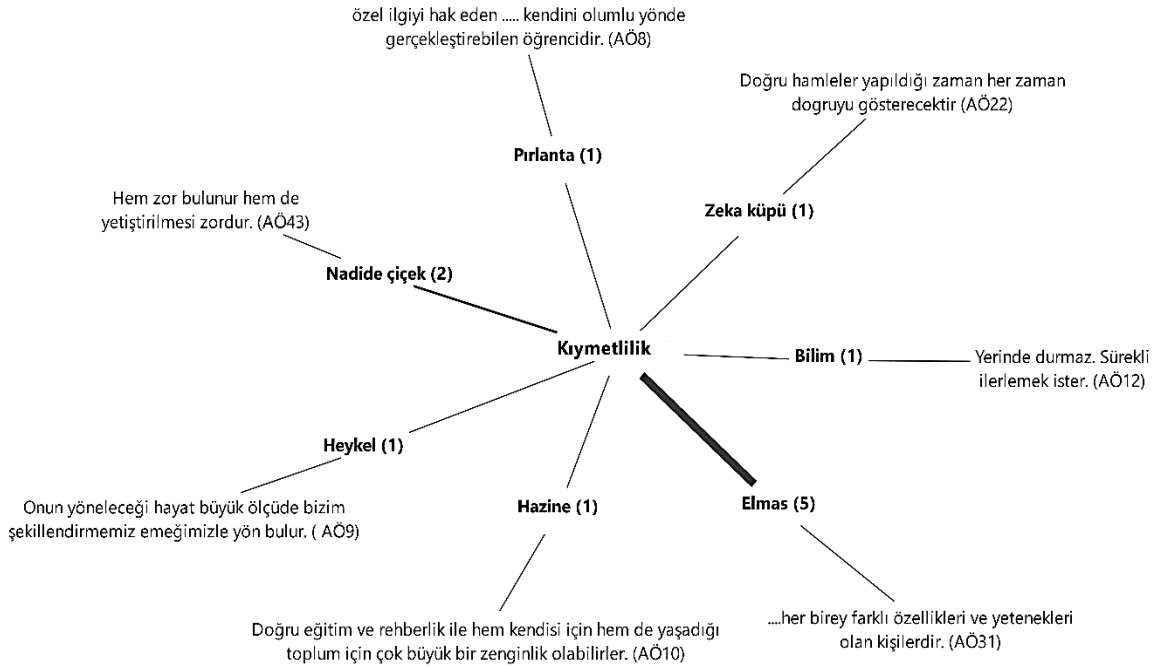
özel ilgiyi hak eden ..... kendini olumlu yönde gerçekleştirebilen öğrencidir. (AÖ8)

Pırlanta (1)

Doğru hamleler yapıldığı zaman her zaman dogruyu gösterecektir (AÖ22)

Zeka küpü (1)

Hem zor bulunur hem de yetiştirilmesi zordur. (AÖ43)

Nadide çiçek (2)

Kıymetlilik

Bilim (1)

Yerinde durmaz. Sürekli ilerlemek ister. (AÖ12)

Heykel (1)

Onun yöneleceği hayat büyük ölçüde bizim şekillendirmemiz emeğimizle yön bulur. ( AÖ9)

Hazine (1)

Elmas (5)

Doğru eğitim ve rehberlik ile hem kendisi için hem de yaşadığı toplum için çok büyük bir zenginlik olabilirler. (AÖ10)

....her birey farklı özellikleri ve yetenekleri olan kişilerdir. (AÖ31)